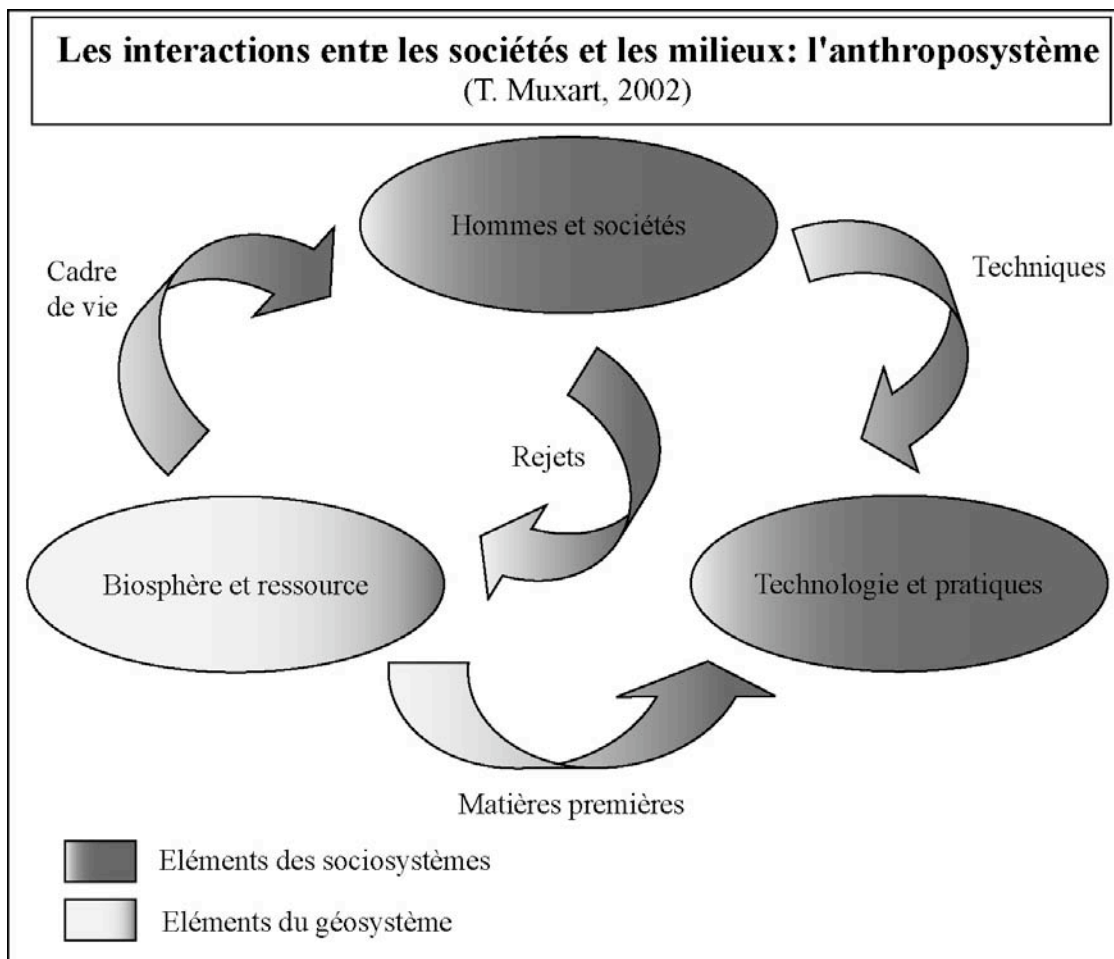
Les interactions ente les sociétés et les milieux: l'anthroposystème
(T. Muxart, 2002)

Hommes et sociétés

Cadre de vie

Techniques

Rejets

Biosphère et ressource

Technologie et pratiques

Matières premières

Eléments des sociosystèmes

Eléments du géosystème